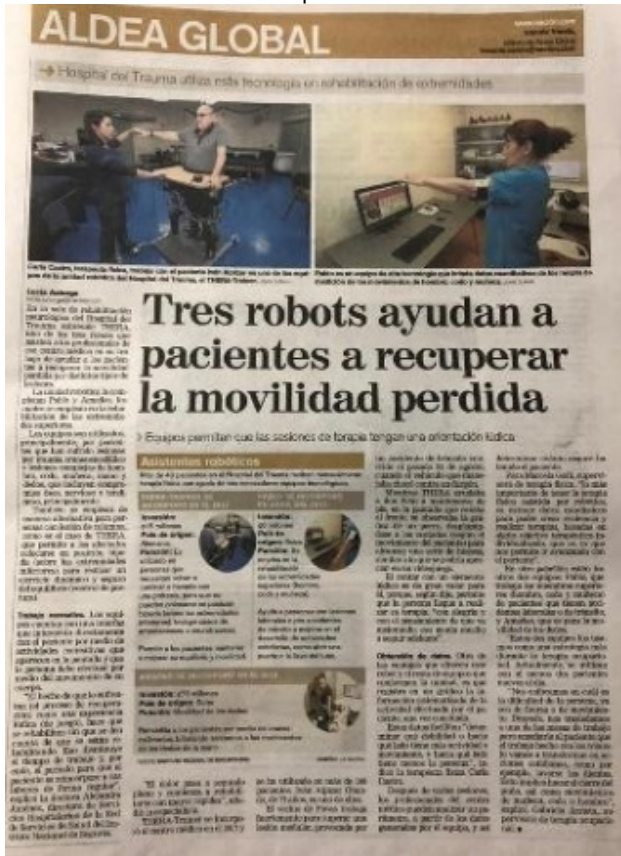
ALDEA GLOBAL

→ Hospital del Trauma utiliza esta tecnología en rehabilitación de extremidades

Tres robots ayudan a pacientes a recuperar la movilidad perdida

→ Equipos permiten que las sesiones de terapia tengan una orientación lúdica

Asistentes robóticos

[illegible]